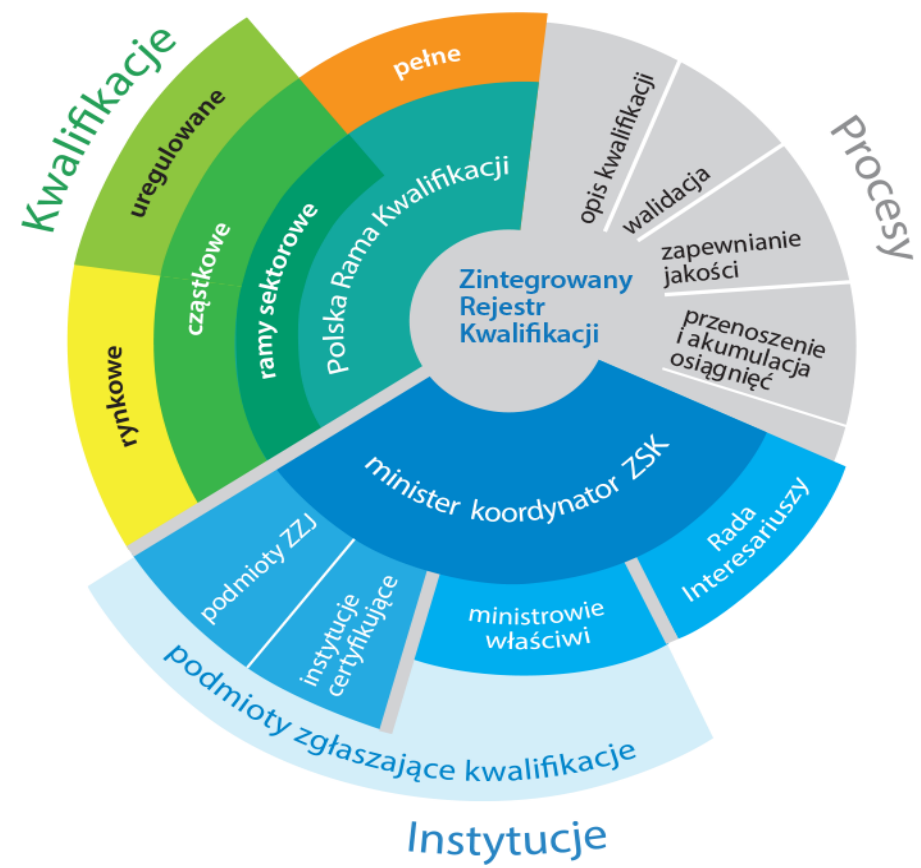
Kwalifikacje

uregulowane

pełne

rynkowe

cząstkowe

ramy sektorowe

Polska Rama Kwalifikacji

Zintegrowany Rejestr Kwalifikacji

Procesy

opis kwalifikacji

walidacja

zapewnianie jakości

przenoszenie i akumulacja osiągnięć

minister koordynator ZSK

Rada Interesariuszy

podmioty ZZJ

instytucje certyfikujące

ministrowie właściwi

podmioty zgłaszające kwalifikacje

Instytucje